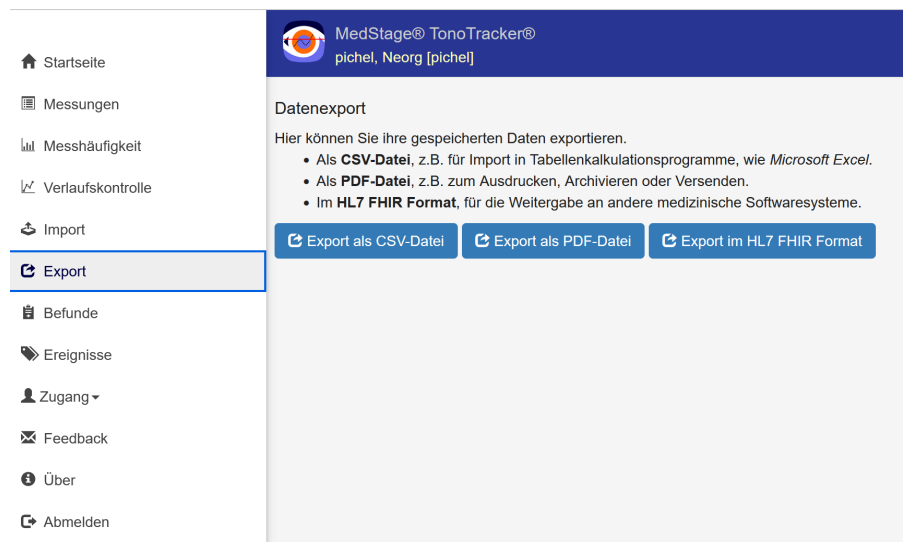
Startseite

Messungen

Messhäufigkeit

Verlaufskontrolle

Import

Export

Befunde

Ereignisse

Zugang

Feedback

Über

Abmelden

MedStage® TonoTracker®
pichel, Neorg [pichel]

Datenexport

Hier können Sie ihre gespeicherten Daten exportieren.
- Als **CSV-Datei**, z.B. für Import in Tabellenkalkulationsprogramme, wie *Microsoft Excel*.
- Als **PDF-Datei**, z.B. zum Ausdrucken, Archivieren oder Versenden.
- Im **HL7 FHIR Format**, für die Weitergabe an andere medizinische Softwaresysteme.

Export als CSV-Datei
Export als PDF-Datei
Export im HL7 FHIR Format